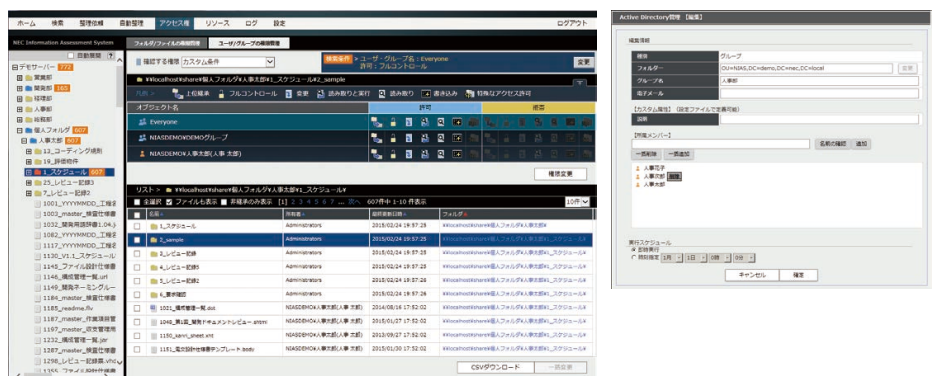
ホーム　検索　整理依頼　自動整理　アクセス権　リソース　ログ　設定　ログアウト

NEC Information Assessment System

フォルダ/ファイルの権限管理　ユーザ/グループの権限管理

自動展開

デモサーバー 772
営業部
開発部 163
経理部
人事部
総務部
個人フォルダ 607
人事太郎 607
13_コーディング規則
19_評価物件
1_スケジュール 607
25_レビュー記録3
7_レビュー記録2
1001_YYYYMMDD_工程8
1006_master_検査仕様書
1032_開発用説明書1.04.j
1082_YYYYMMDD_工程8
1117_YYYYMMDD_工程8
1130_V1.1_スケジュール
1145_ファイル設計仕様書
1146_構成管理一覧.url
1149_開発ネーミングルー
1184_master_検査仕様書
1185_readme.flv
1187_master_作業項目管
1197_master_保守管理表
1232_構成管理一覧.jar
1287_master_検査仕様書
1298_レビュー記録書.vhd
1355_ファイル設計仕様書

確認する権限　カスタム条件

検索条件 ▶ ユーザ・グループ名：Everyone
許可：フルコントロール

変更

¥¥localhost¥share¥個人フォルダ¥人事太郎¥1_スケジュール¥2_sample

凡例：　上位継承　フルコントロール　変更　読み取りと実行　読み取り　書き込み　特殊なアクセス許可

オブジェクト名　許可　拒否

Everyone
NIASDEMO¥DEMOグループ
NIASDEMO¥人事太郎(人事 太郎)

権限変更

リスト ▶ ¥¥localhost¥share¥個人フォルダ¥人事太郎¥1_スケジュール¥

全選択　ファイルも表示　非継承のみ表示　[1] 2 3 4 5 6 7 ... 次へ　607件中 1-10 件表示　10件

| | 名前 | 所有者 | 最終更新日時 | フォルダ |
|---|---|---|---|---|
| | 1_スケジュール | Administrators | 2015/02/24 19:57:25 | ¥¥localhost¥share¥個人フォルダ¥人事太郎¥1_スケジュール¥ |
| | 2_sample | Administrators | 2015/02/24 19:57:25 | ¥¥localhost¥share¥個人フォルダ¥人事太郎¥1_スケジュール¥ |
| | 3_レビュー記録 | Administrators | 2015/02/24 19:57:25 | ¥¥localhost¥share¥個人フォルダ¥人事太郎¥1_スケジュール¥ |
| | 4_レビュー記録5 | Administrators | 2015/02/24 19:57:25 | ¥¥localhost¥share¥個人フォルダ¥人事太郎¥1_スケジュール¥ |
| | 5_レビュー記録4 | Administrators | 2015/02/24 19:57:25 | ¥¥localhost¥share¥個人フォルダ¥人事太郎¥1_スケジュール¥ |
| | 6_要求細目 | Administrators | 2015/02/24 19:57:25 | ¥¥localhost¥share¥個人フォルダ¥人事太郎¥1_スケジュール¥ |
| | 1021_構成管理一覧.doc | NIASDEMO¥人事太郎(人事 太郎) | 2014/08/16 17:52:02 | ¥¥localhost¥share¥個人フォルダ¥人事太郎¥1_スケジュール¥ |
| | 1048_第1回_開発ドキュメントレビュー.shtml | NIASDEMO¥人事太郎(人事 太郎) | 2015/01/27 17:52:02 | ¥¥localhost¥share¥個人フォルダ¥人事太郎¥1_スケジュール¥ |
| | 1150_kanri_sheet.xht | NIASDEMO¥人事太郎(人事 太郎) | 2013/09/27 17:52:02 | ¥¥localhost¥share¥個人フォルダ¥人事太郎¥1_スケジュール¥ |
| | 1151_電文設計仕様書テンプレート.body | NIASDEMO¥人事太郎(人事 太郎) | 2015/01/30 17:52:02 | ¥¥localhost¥share¥個人フォルダ¥人事太郎¥1_スケジュール¥ |

CSVダウンロード　一括変更

Active Directory管理 【編集】

編集情報
種別　グループ
フォルダー　OU=NIAS,DC=demo,DC=nec,DC=local　変更
グループ名　人事部
電子メール
【カスタム属性】(設定ファイルで定義可能)
説明
【所属メンバー】
名前の確認　追加
一括削除　一括追加
人事花子
人事次郎 削除
人事太郎

実行スケジュール
即時実行
時刻指定 1月 1日 0時 0分

キャンセル　確定